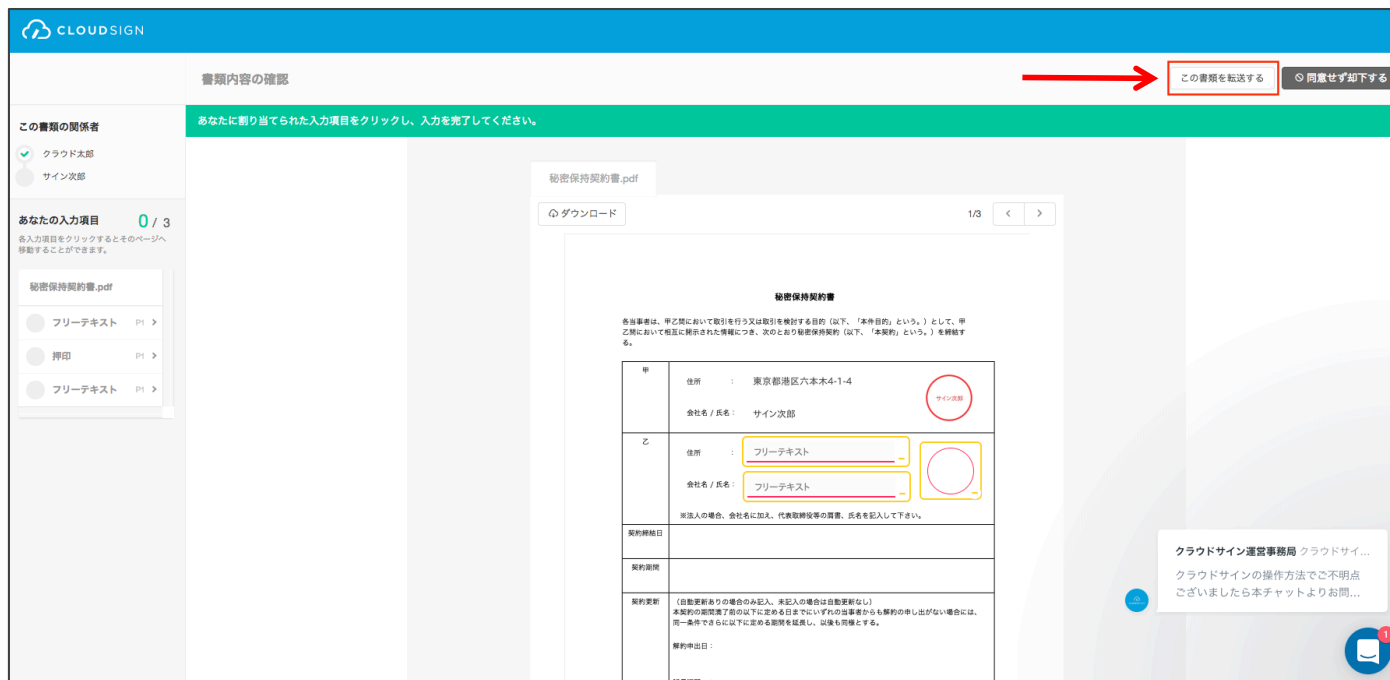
CLOUDSIGN

書類内容の確認

この書類を転送する

同意せず却下する

あなたに割り当てられた入力項目をクリックし、入力を完了してください。

この書類の関係者

クラウド太郎

サイン次郎

あなたの入力項目 0 / 3

各入力項目をクリックするとそのページへ移動することができます。

秘密保持契約書.pdf

フリーテキスト P1

押印 P1

フリーテキスト P1

秘密保持契約書.pdf

ダウンロード

1/3

秘密保持契約書

各当事者は、甲乙間において取引を行う又は取引を検討する目的（以下、「本件目的」という。）として、甲乙間において相互に開示された情報につき、次のとおり秘密保持契約（以下、「本契約」という。）を締結する。

| 甲 | 住所 ： 東京都港区六本木4-1-4<br>会社名 / 氏名： サイン次郎 サイン次郎 |
|---|---|
| 乙 | 住所 ： フリーテキスト<br>会社名 / 氏名： フリーテキスト<br>※法人の場合、会社名に加え、代表取締役等の肩書、氏名を記入して下さい。 |
| 契約締結日 | |
| 契約期間 | |
| 契約更新 | （自動更新ありの場合のみ記入、未記入の場合は自動更新なし）<br>本契約の期間満了前の以下に定める日までにいずれの当事者からも解約の申し出がない場合には、同一条件でさらに以下に定める期間を延長し、以後も同様とする。<br>解約申出日： |

クラウドサイン運営事務局 クラウドサイ...
クラウドサインの操作方法でご不明点ございましたら本チャットよりお問...

1